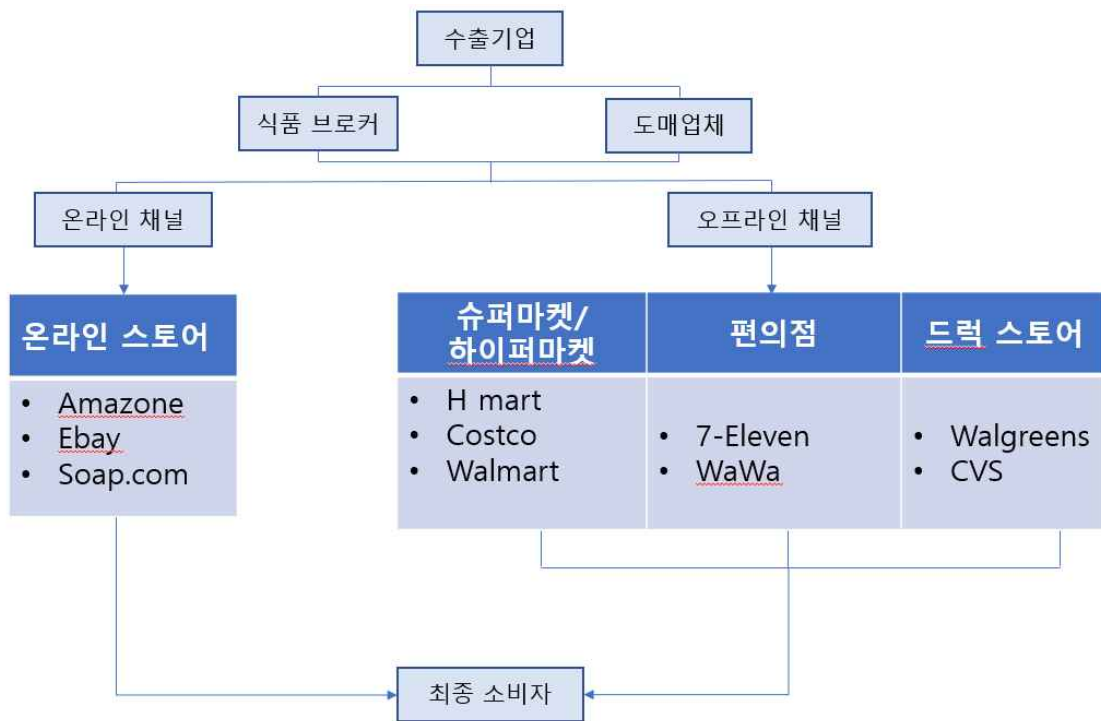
수출기업

식품 브로커

도매업체

온라인 채널

오프라인 채널

온라인 스토어

- Amazone
- Ebay
- Soap.com

| 슈퍼마켓/하이퍼마켓 | 편의점 | 드럭 스토어 |
|---|---|---|
| • H mart • Costco • Walmart | • 7-Eleven • WaWa | • Walgreens • CVS |

최종 소비자